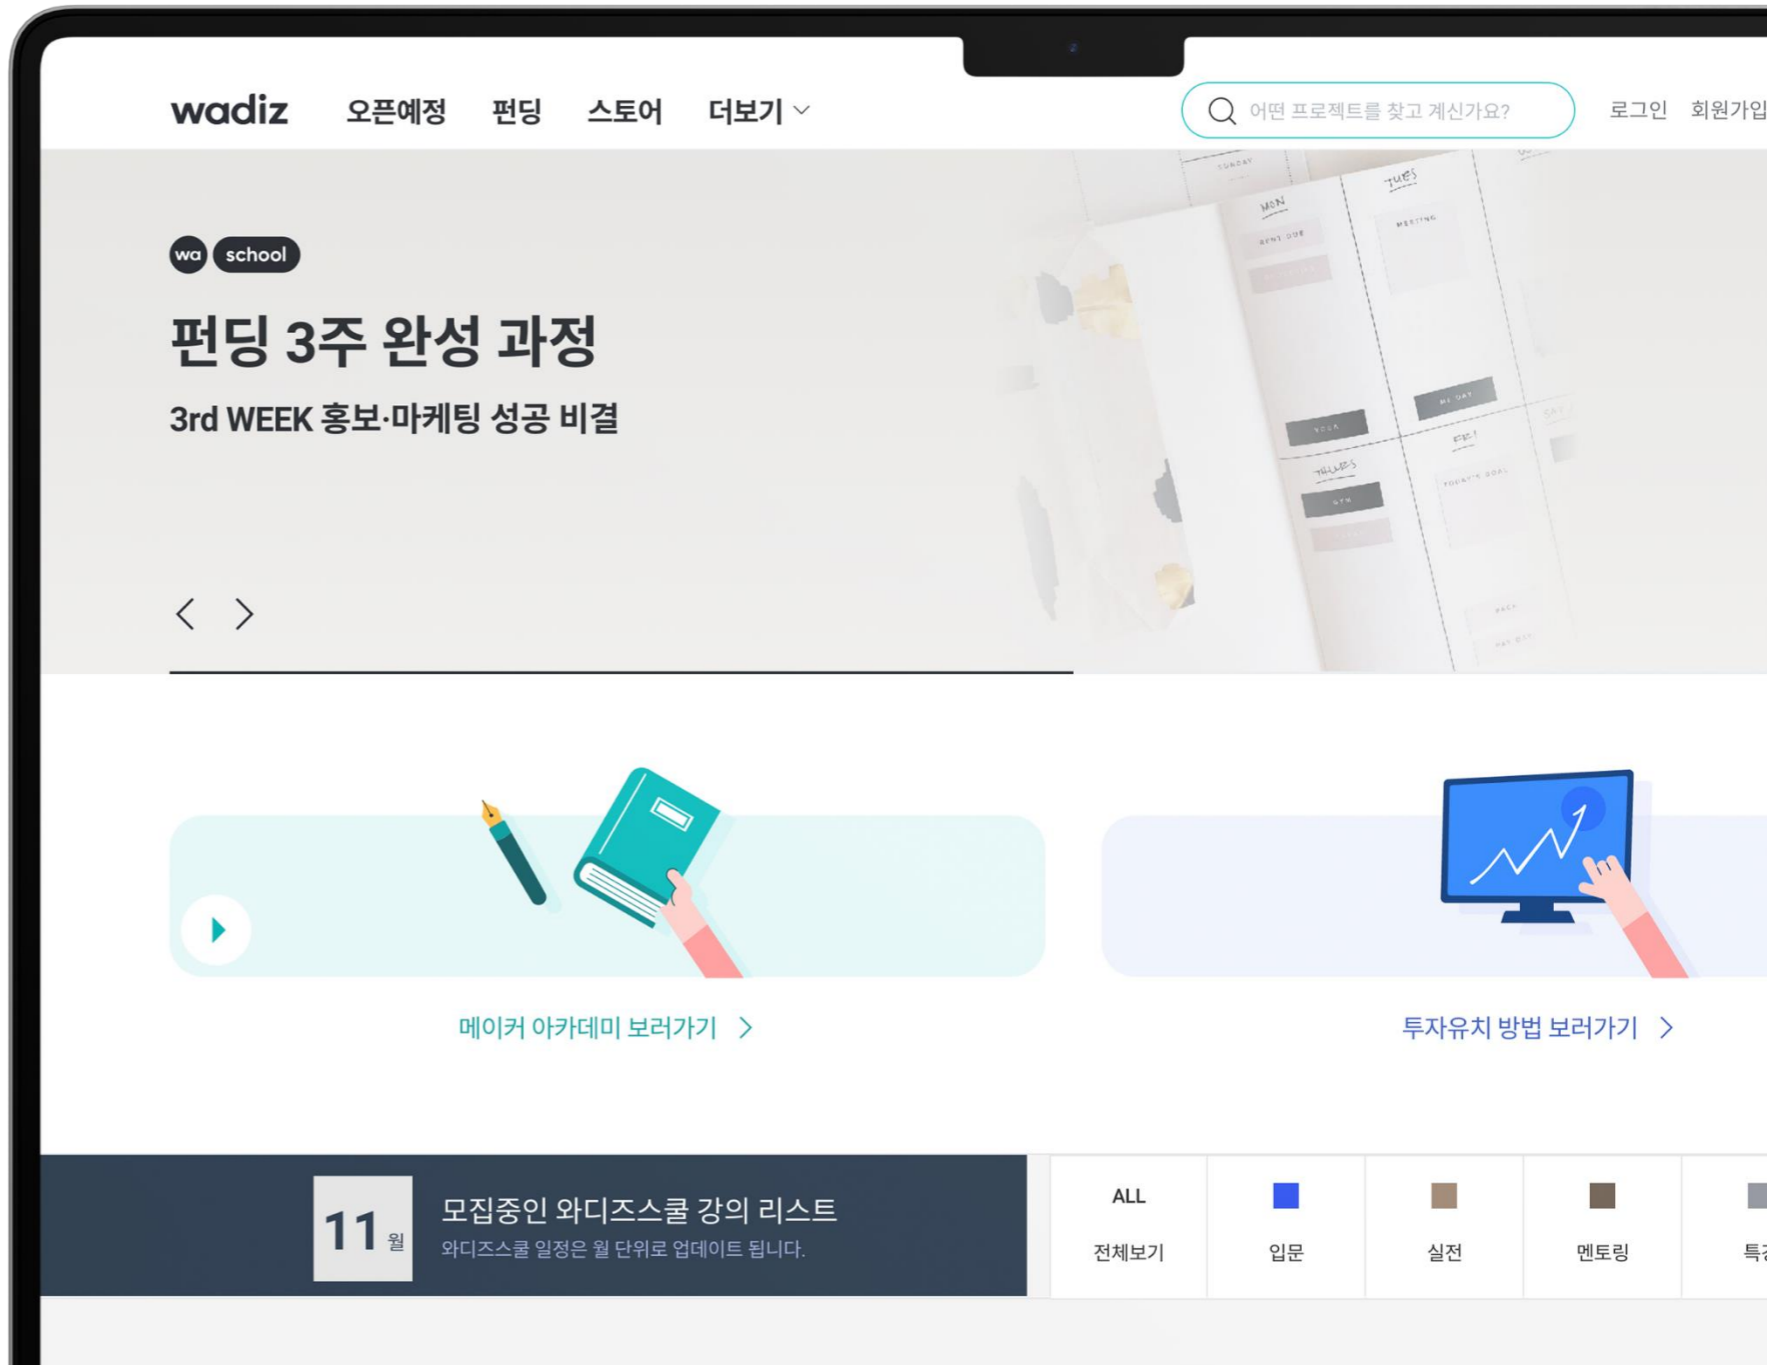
wadiz 오픈예정 펀딩 스토어 더보기

어떤 프로젝트를 찾고 계신가요?

로그인 회원가입

wa school

펀딩 3주 완성 과정

3rd WEEK 홍보·마케팅 성공 비결

메이커 아카데미 보러가기

투자유치 방법 보러가기

11 월

모집중인 와디즈스쿨 강의 리스트

와디즈스쿨 일정은 월 단위로 업데이트 됩니다.

ALL 전체보기

입문

실전

멘토링

특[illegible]